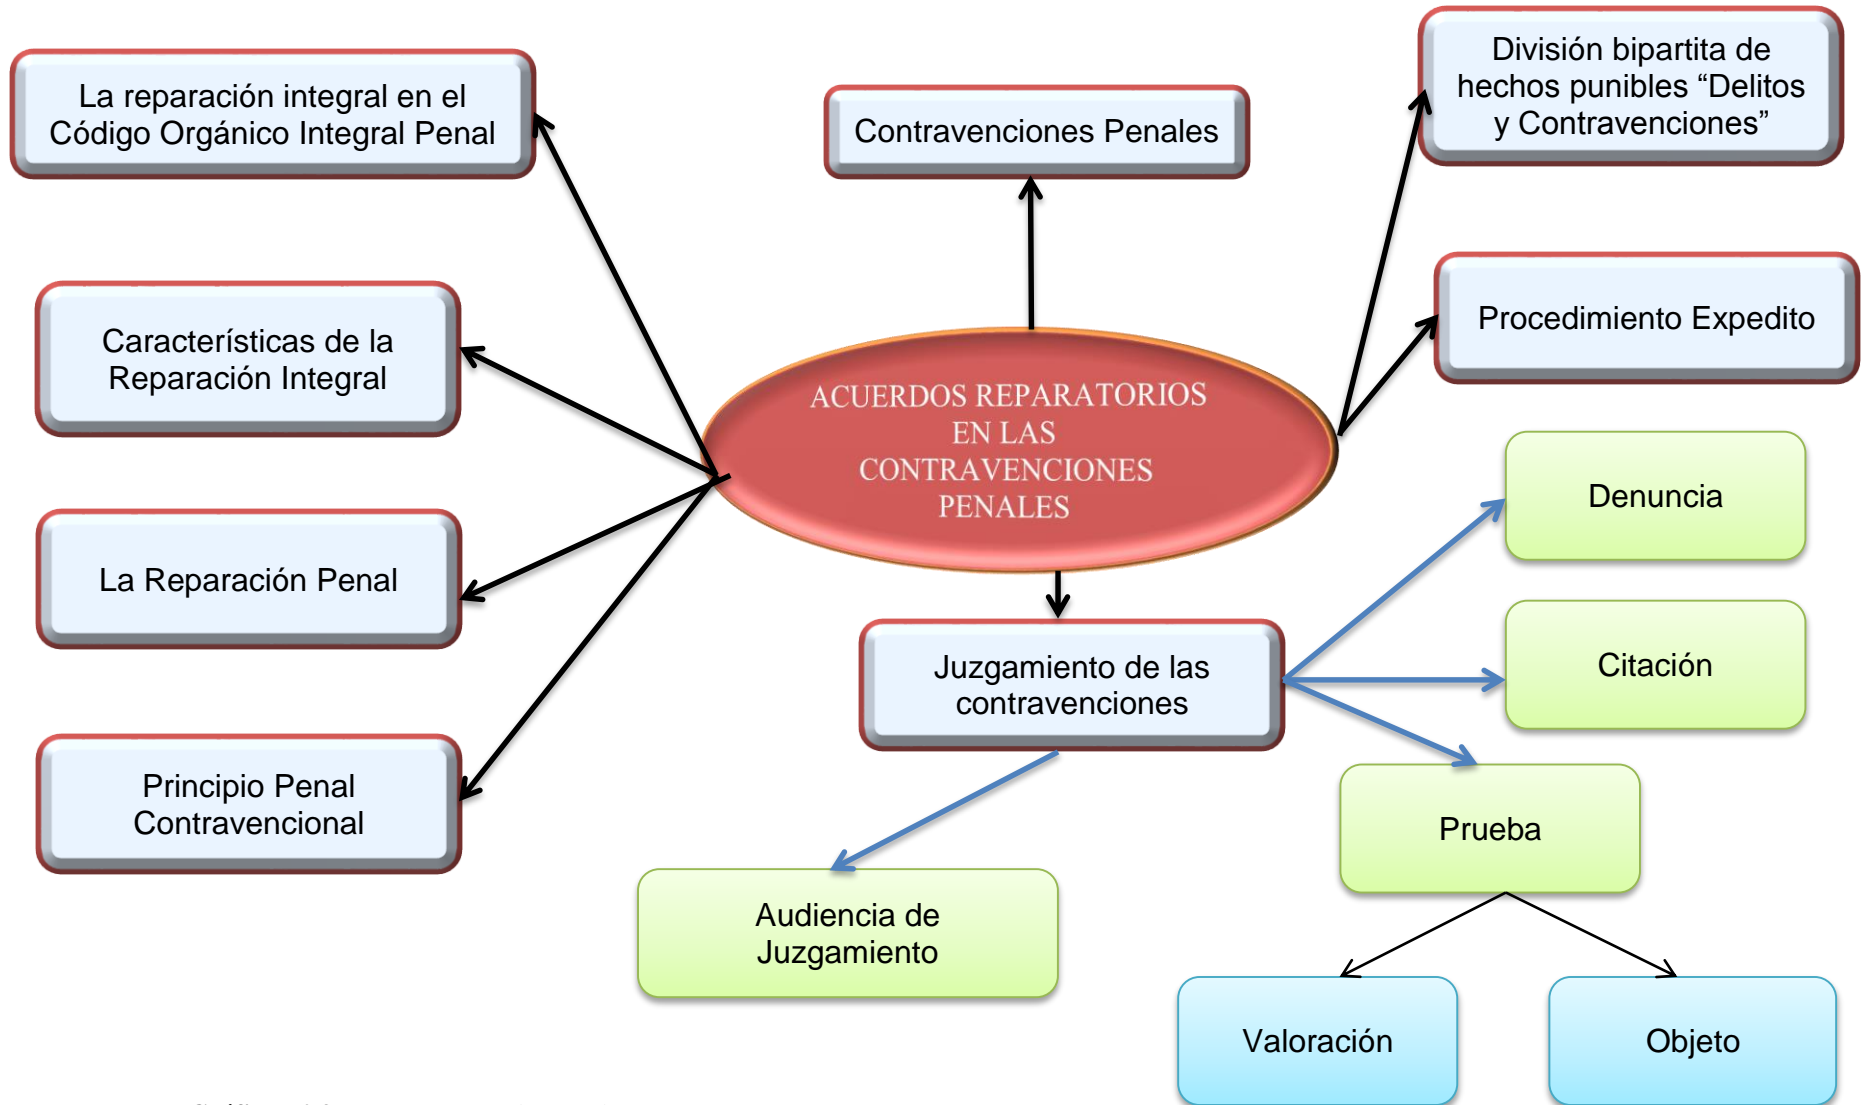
La reparación integral en el Código Orgánico Integral Penal

Contravenciones Penales

División bipartita de hechos punibles “Delitos y Contravenciones”

Características de la Reparación Integral

Procedimiento Expedito

ACUERDOS REPARATORIOS EN LAS CONTRAVENCIONES PENALES

Denuncia

La Reparación Penal

Citación

Juzgamiento de las contravenciones

Principio Penal Contravencional

Prueba

Audiencia de Juzgamiento

Valoración

Objeto

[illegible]